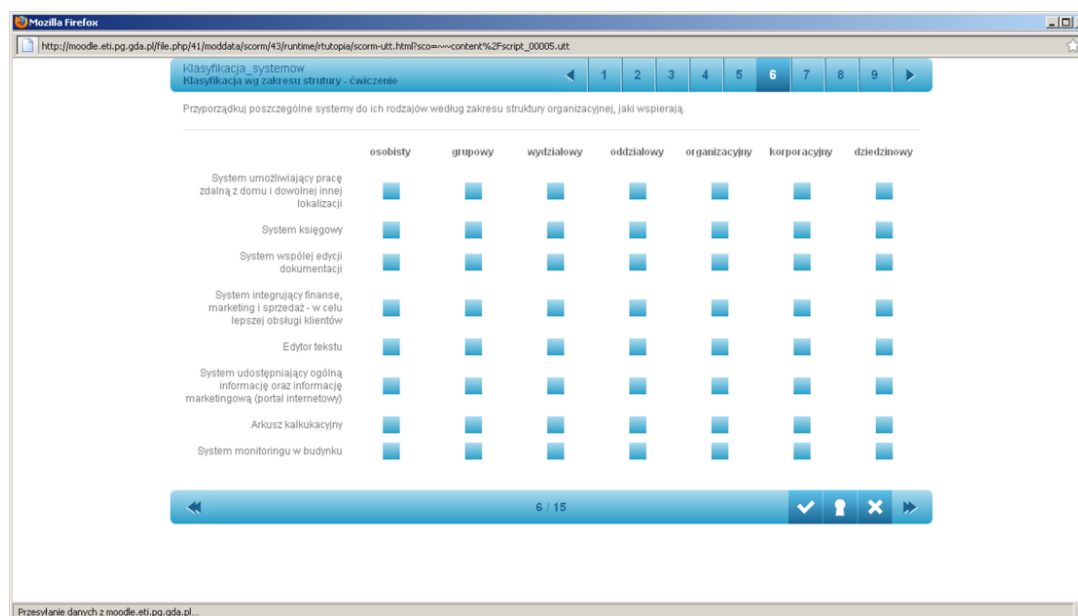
Mozilla Firefox

http://moodle.eti.pg.gda.pl/file.php/41/moddata/scorm/43/runtime/rtutopia/scorm-utt.html?sco=~~~content%2Fscript_00005.utt

Klasyfikacja_systemow
Klasyfikacja wg zakresu strutury - ćwiczenie

1 2 3 4 5 6 7 8 9

Przyporządkuj poszczególne systemy do ich rodzajów według zakresu struktury organizacyjnej, jaki wspierają.

| | osobisty | grupowy | wydziałowy | oddziałowy | organizacyjny | korporacyjny | dziedzinowy |
|---|---|---|---|---|---|---|---|
| System umożliwiający pracę zdalną z domu i dowolnej innej lokalizacji | | | | | | | |
| System księgowy | | | | | | | |
| System współej edycji dokumentacji | | | | | | | |
| System integrujący finanse, marketing i sprzedaż - w celu lepszej obsługi klientów | | | | | | | |
| Edytor tekstu | | | | | | | |
| System udostępniający ogólną informację oraz informację marketingową (portal internetowy) | | | | | | | |
| Arkusz kalkukacyjny | | | | | | | |
| System monitoringu w budynku | | | | | | | |

6 / 15

Przesyłanie danych z moodle.eti.pg.gda.pl...